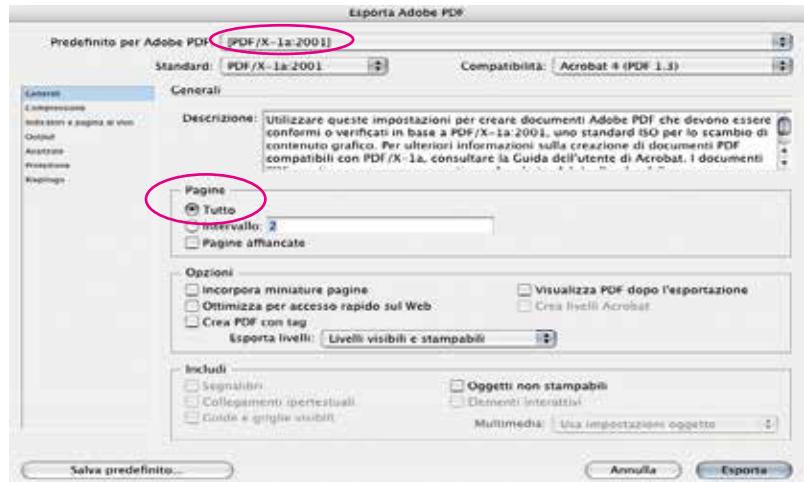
Esporta Adobe PDF

Predefinito per Adobe PDF: [PDF/X-1a:2001]

Standard: PDF/X-1a:2001

Compatibilità: Acrobat 4 (PDF 1.3)

Generali
Compressione
Indicatori e pagina al vivo
Output
Avanzate
Protezione
Riepilogo

Generali

Descrizione: Utilizzare queste impostazioni per creare documenti Adobe PDF che devono essere conformi o verificati in base a PDF/X-1a:2001, uno standard ISO per lo scambio di contenuto grafico. Per ulteriori informazioni sulla creazione di documenti PDF compatibili con PDF/X-1a, consultare la Guida dell'utente di Acrobat. I documenti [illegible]

Pagine
Tutto
Intervallo: 2
Pagine affiancate

Opzioni
Incorpora miniature pagine
Ottimizza per accesso rapido sul Web
Crea PDF con tag
Visualizza PDF dopo l'esportazione
Crea livelli Acrobat
Esporta livelli: Livelli visibili e stampabili

Includi
Segnalibri
Collegamenti ipertestuali
Guide e griglie visibili
Oggetti non stampabili
Elementi interattivi
Multimedia: Usa impostazioni oggetto

Salva predefinito...
Annulla
Esporta